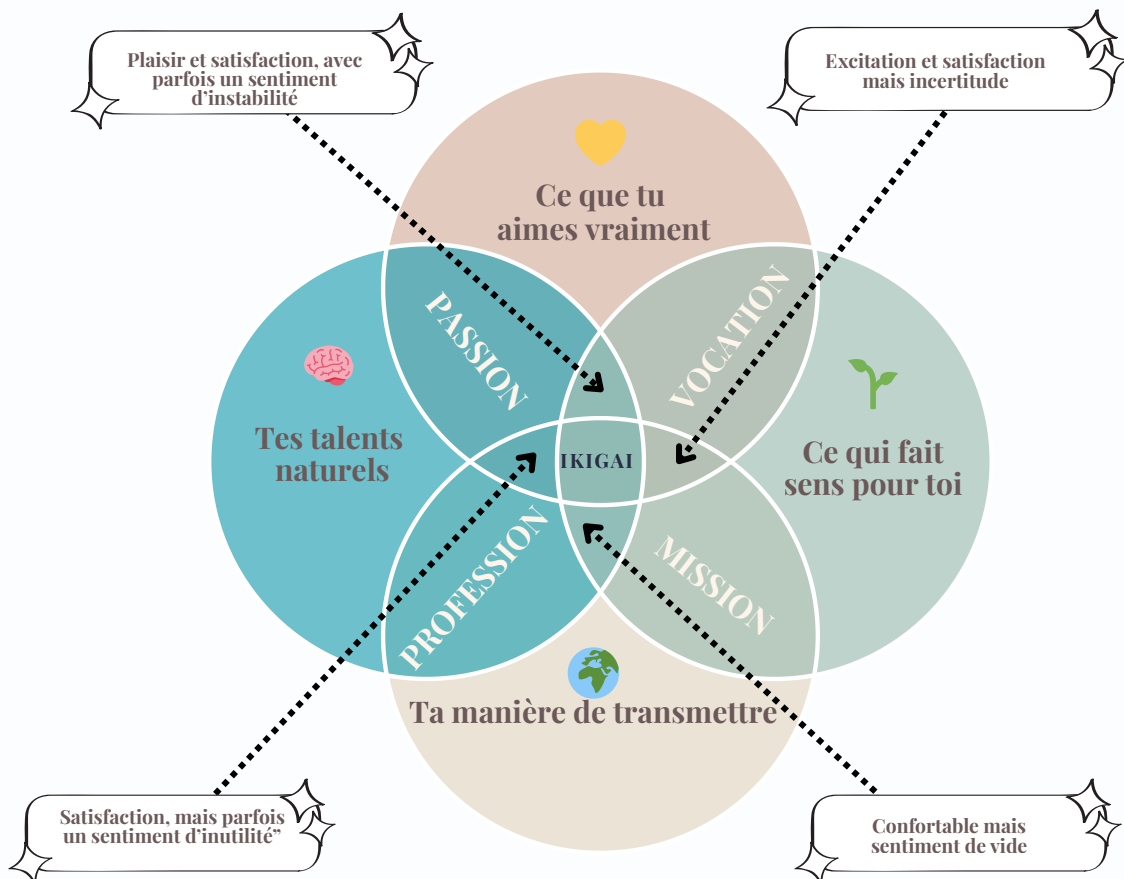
Plaisir et satisfaction, avec parfois un sentiment d'instabilité

Excitation et satisfaction mais incertitude

Ce que tu aimes vraiment

PASSION

VOCATION

Tes talents naturels

IKIGAI

Ce qui fait sens pour toi

PROFESSION

MISSION

Ta manière de transmettre

Satisfaction, mais parfois un sentiment d'inutilité"

Confortable mais sentiment de vide